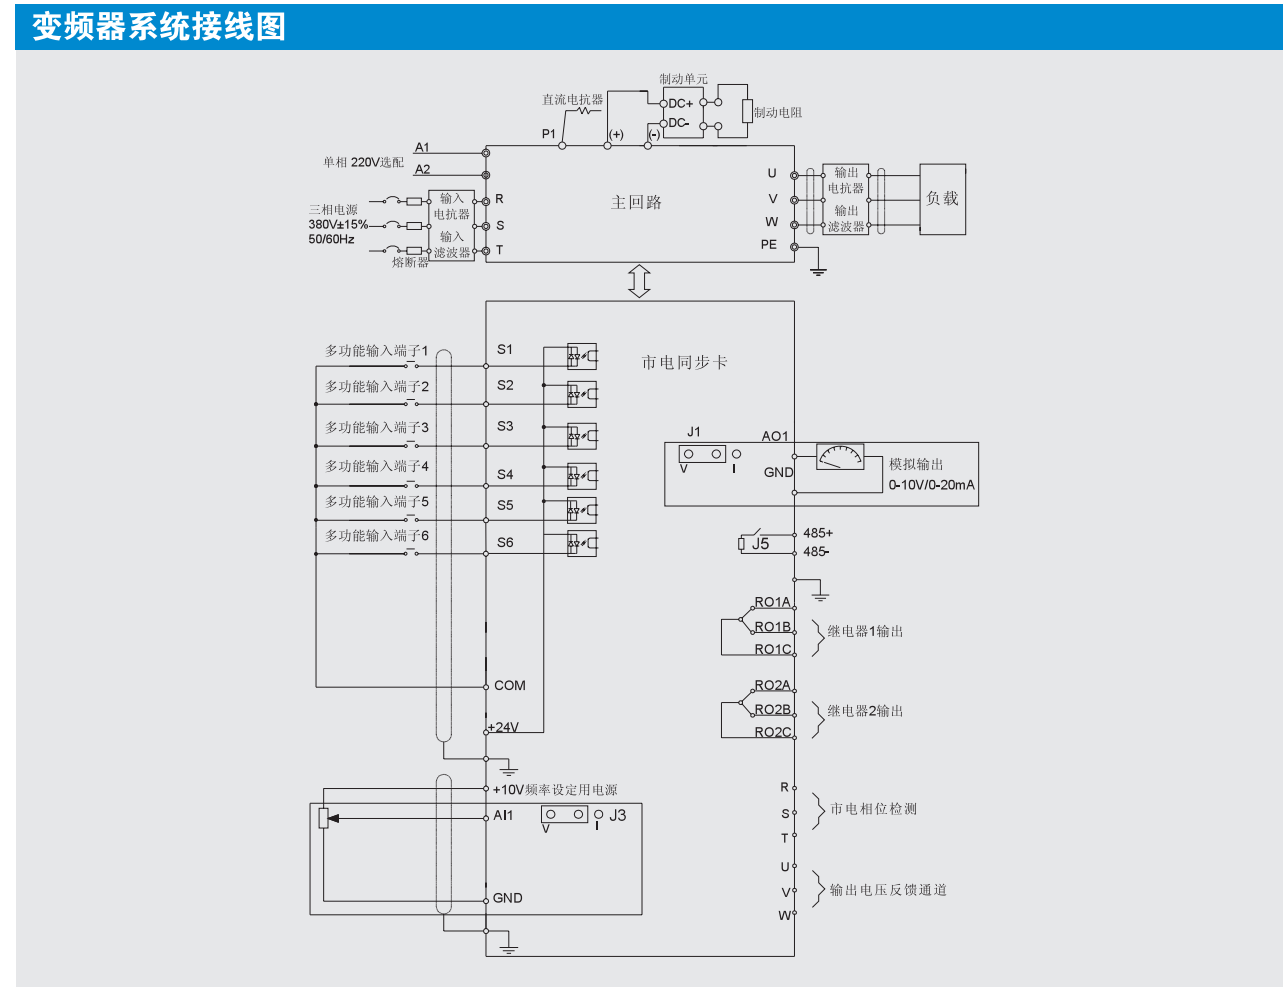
变频器系统接线图

制动单元
直流电抗器
DC+
DC-
制动电阻
P1
(+)
(-)
A1
单相 220V选配
A2
三相电源
380V±15%
50/60Hz
输入
电抗器
输入
滤波器
熔断器
R
S
T
主回路
U
V
W
PE
输出
电抗器
输出
滤波器
负载

多功能输入端子1
S1
多功能输入端子2
S2
多功能输入端子3
S3
多功能输入端子4
S4
多功能输入端子5
S5
多功能输入端子6
S6
市电同步卡
J1
AO1
V
I
GND
模拟输出
0-10V/0-20mA
J5
485+
485-
RO1A
RO1B
RO1C
继电器1输出
RO2A
RO2B
RO2C
继电器2输出
COM
+24V
+10V频率设定用电源
AI1
J3
V
I
GND
R
S
T
市电相位检测
U
V
W
输出电压反馈通道